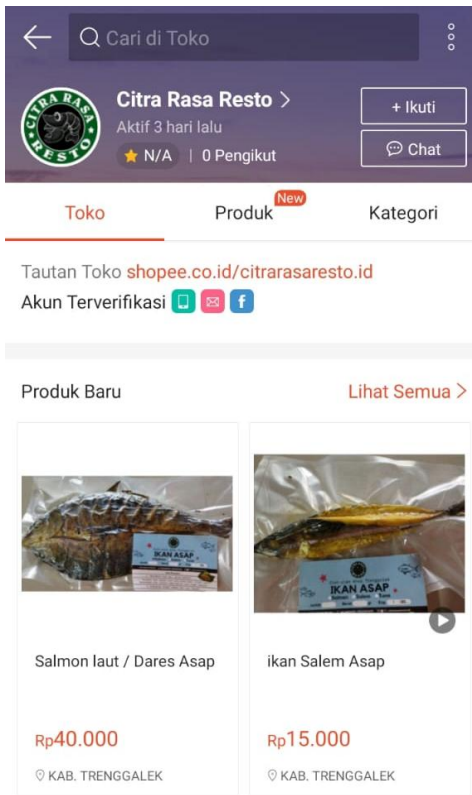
Cari di Toko

CITRA RASA RESTO

Citra Rasa Resto >
Aktif 3 hari lalu
N/A | 0 Pengikut

+ Ikuti
Chat

Toko
Produk New
Kategori

Tautan Toko shopee.co.id/citrarasaresto.id
Akun Terverifikasi

Produk Baru
Lihat Semua >

IKAN ASAP

Salmon laut / Dares Asap
Rp40.000
KAB. TRENGGALEK

IKAN ASAP

ikan Salem Asap
Rp15.000
KAB. TRENGGALEK